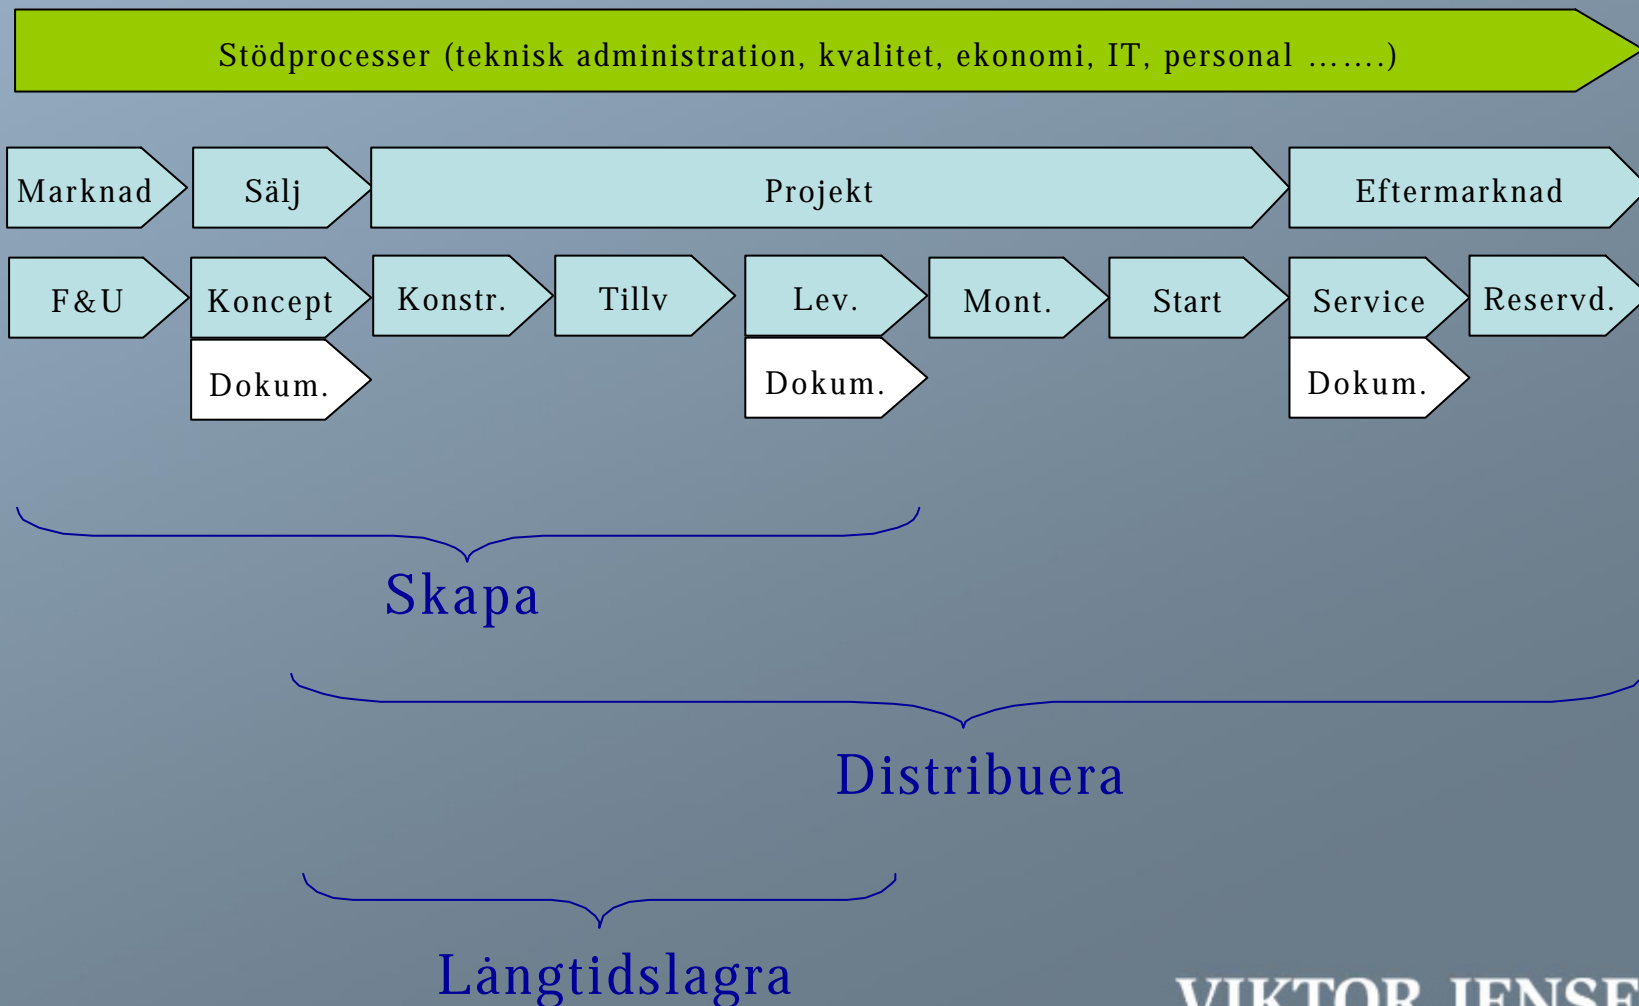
Stödprocesser (teknisk administration, kvalitet, ekonomi, IT, personal …….)

Marknad
Sälj
Projekt
Eftermarknad

F&U
Koncept
Konstr.
Tillv
Lev.
Mont.
Start
Service
Reservd.

Dokum.
Dokum.
Dokum.

Skapa

Distribuera

Långtidslagra

VIKTOR JENSE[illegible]